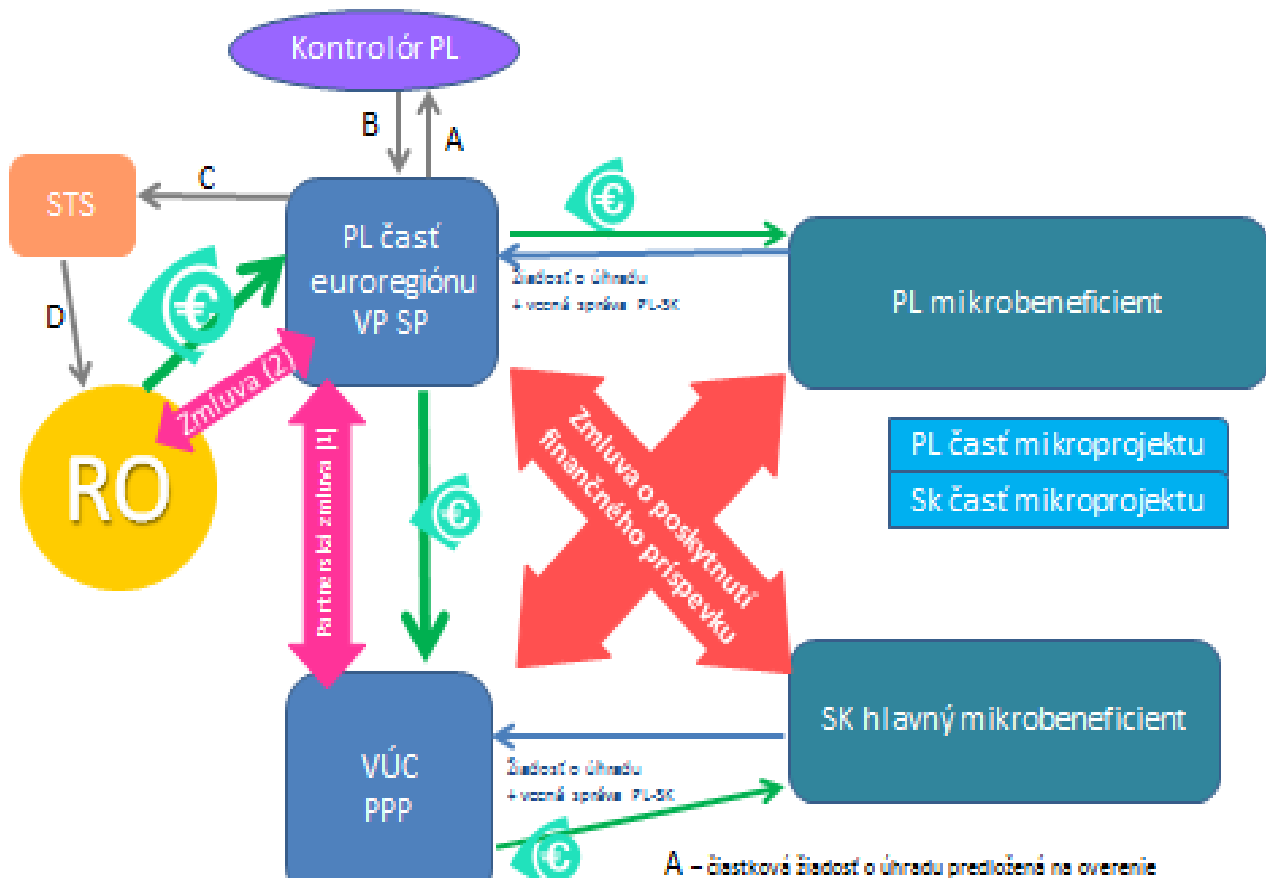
Kontrolór PL

B

A

STS

C

€

PL časť euroregiónu VP SP

Žiadosť o úhradu + vecná správa PL-SK

PL mikrobeneficient

D

€

Zmluva (2)

RO

Partnerská zmluva (1)

€

Zmluva o poskytnutí finančného príspevku

PL časť mikroprojektu

Sk časť mikroprojektu

SK hlavný mikrobeneficient

VÚC PPP

Žiadosť o úhradu + vecná správa PL-SK

€

A – čiastková žiadosť o úhradu predložená na overenie